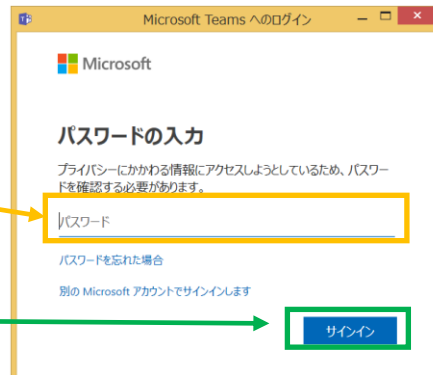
Microsoft Teams へのログイン

Microsoft

パスワードの入力

プライバシーにかかわる情報にアクセスしようとしているため、パスワードを確認する必要があります。

パスワード

パスワードを忘れた場合

別の Microsoft アカウントでサインインします

サインイン